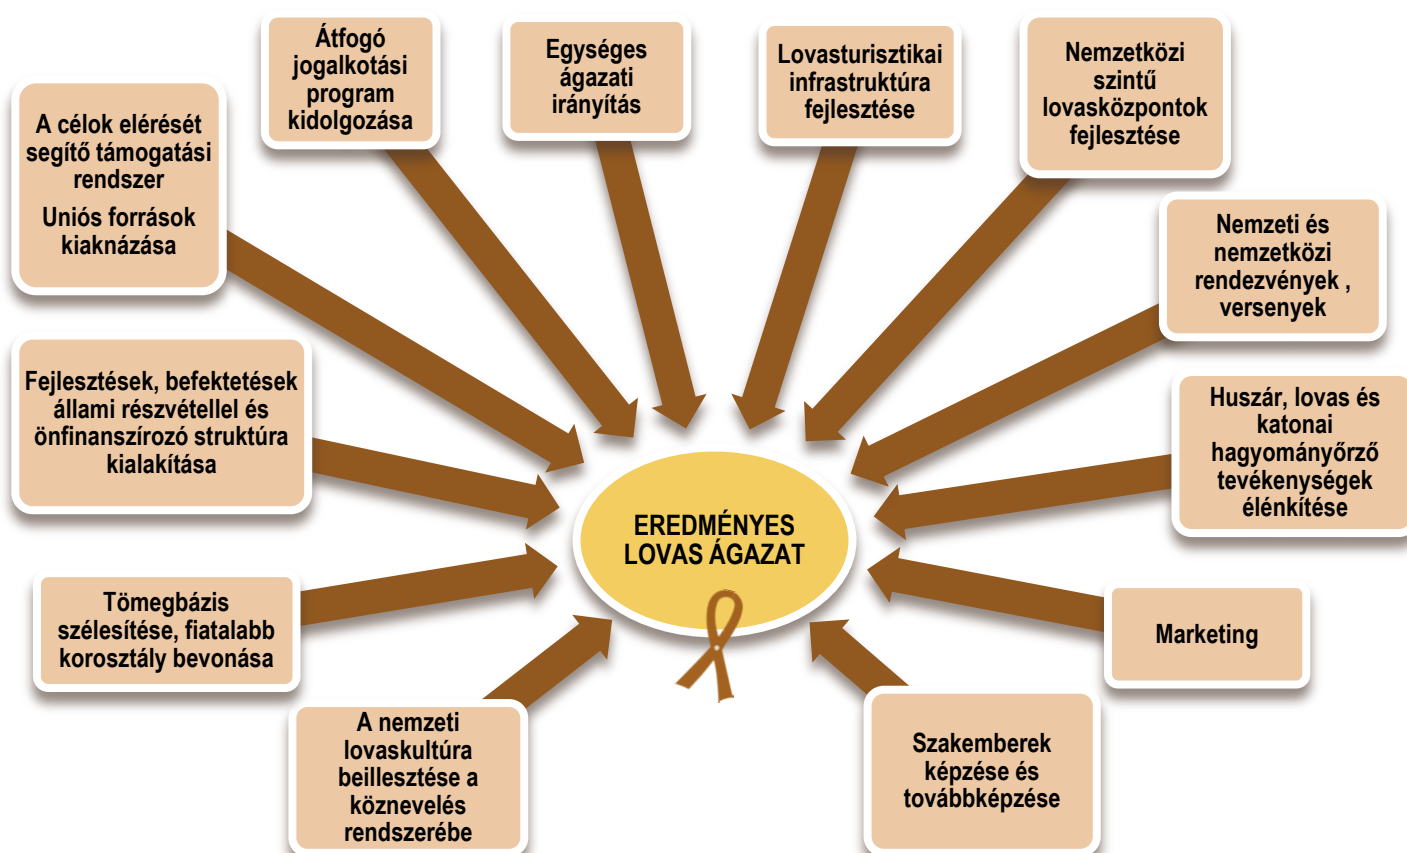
A célok elérését segítő támogatási rendszer
Uniós források kiaknázása

Átfogó jogalkotási program kidolgozása

Egységes ágazati irányítás

Lovasturisztikai infrastruktúra fejlesztése

Nemzetközi szintű lovasközpontok fejlesztése

Nemzeti és nemzetközi rendezvények , versenyek

Huszár, lovas és katonai hagyományőrző tevékenységek élénkítése

Marketing

Szakemberek képzése és továbbképzése

A nemzeti lovaskultúra beillesztése a köznevelés rendszerébe

Tömegbázis szélesítése, fiatalabb korosztály bevonása

Fejlesztések, befektetések állami részvétellel és önfinanszírozó struktúra kialakítása

EREDMÉNYES LOVAS ÁGAZAT